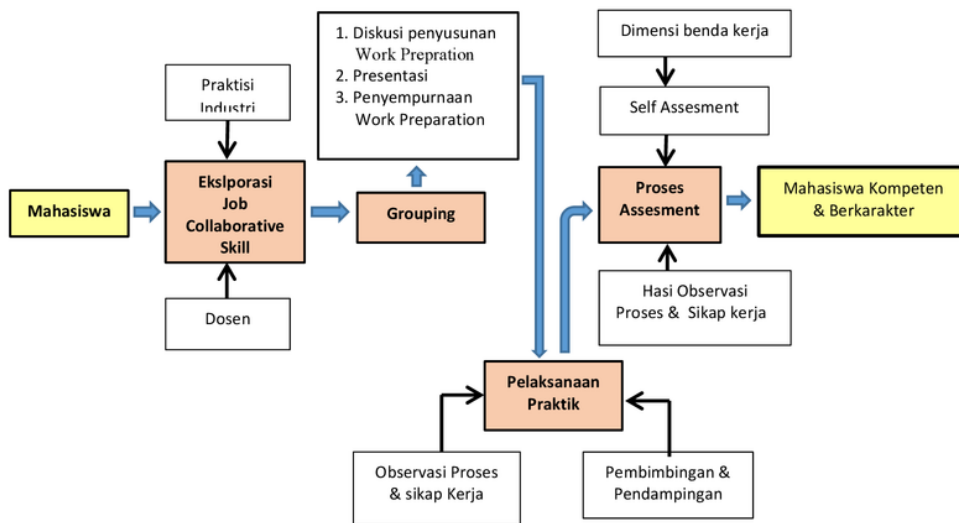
Mahasiswa

Praktisi Industri

Ekslporasi Job Collaborative Skill

Dosen

Grouping

1. Diskusi penyusunan Work Prepration
2. Presentasi
3. Penyempurnaan Work Preparation

Pelaksanaan Praktik

Observasi Proses & sikap Kerja

Pembimbingan & Pendampingan

Dimensi benda kerja

Self Assesment

Proses Assesment

Hasi Observasi Proses & Sikap kerja

Mahasiswa Kompeten & Berkarakter